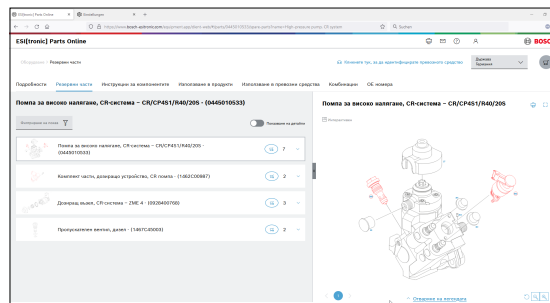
ESI[tronic] Parts Online | Einstellungen

https://www.bosch-autoonline.com/

Suchen

ESI[tronic] Parts Online

BOSCH

Обзорно > Резервни части

Натиснете тук, за да идентифицирате превозното средство

Държава Германия

Подробности | Резервни части | Инструкции за компонентите | Използване в продукти | Използване в превозни средства | Комбинации | OE-номера

Помпа за високо налягане, CR-система - CR/CP4S1/R40/20S - (0445010533)

Филтриране на списък

Показване на детайли

Помпа за високо налягане, CR-система - CR/CP4S1/R40/20S - (0445010533) | 7

Комплект части, дозиращо устройство, CR помпа - (1463C00987) | 2

Дозиращ възел, CR-система - ZME 4 - (0928400768) | 3

Пропускателен вентил, дизел - (1467C45009) | 2

Помпа за високо налягане, CR-система - CR/CP4S1/R40/20S

Интерактивен

1

Отваряне на легендата